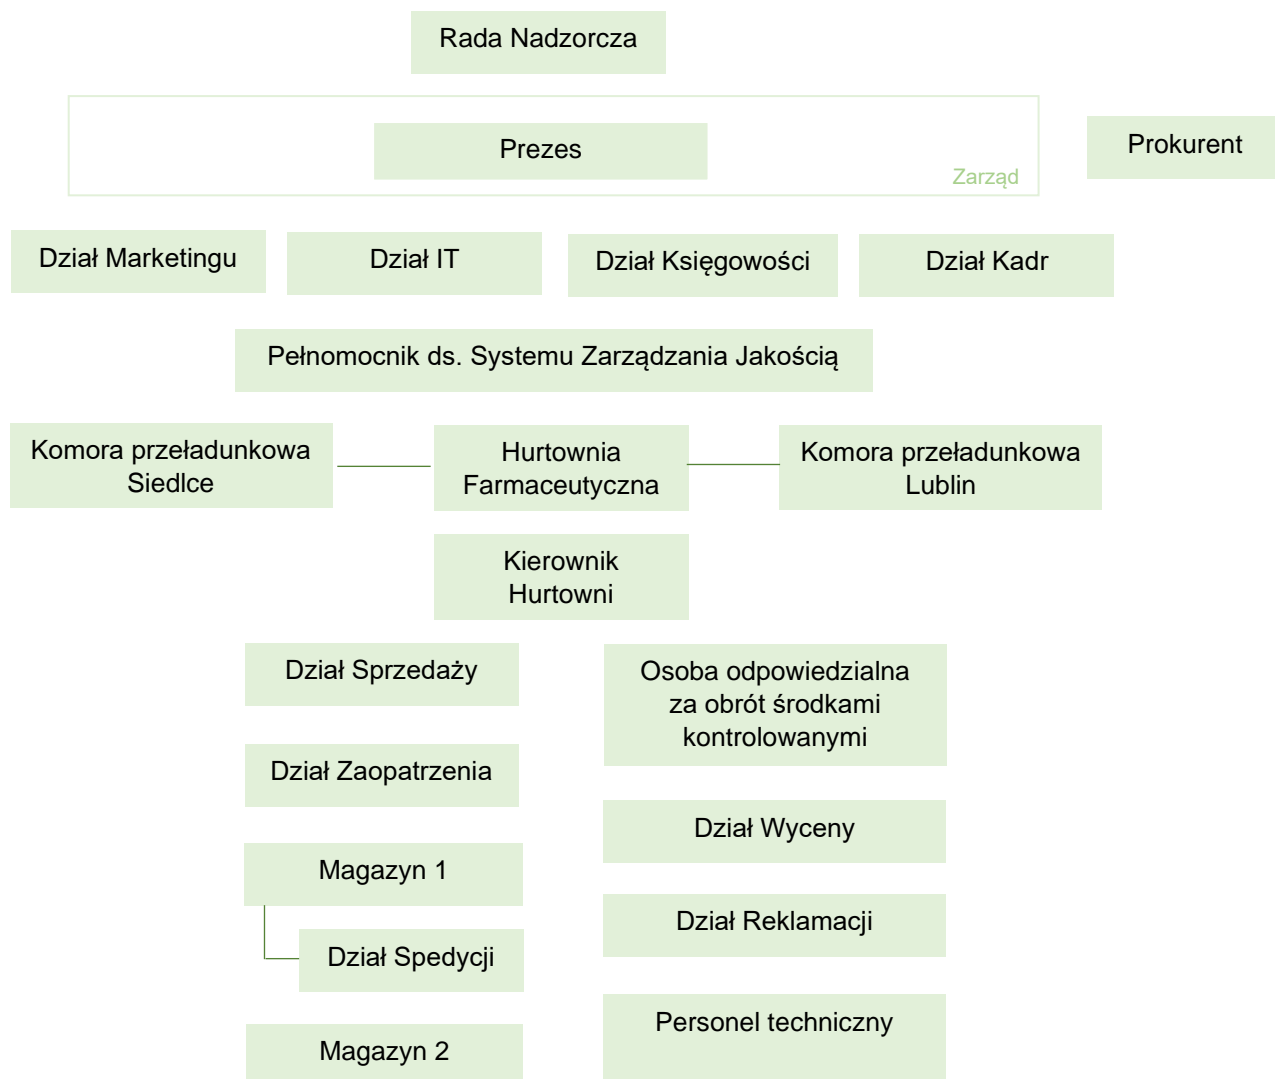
Rada Nadzorcza

Prezes

Zarząd

Prokurent

Dział Marketingu

Dział IT

Dział Księgowości

Dział Kadr

Pełnomocnik ds. Systemu Zarządzania Jakością

Komora przeładunkowa Siedlce

Hurtownia Farmaceutyczna

Komora przeładunkowa Lublin

Kierownik Hurtowni

Dział Sprzedaży

Dział Zaopatrzenia

Magazyn 1

Dział Spedycji

Magazyn 2

Osoba odpowiedzialna za obrót środkami kontrolowanymi

Dział Wyceny

Dział Reklamacji

Personel techniczny